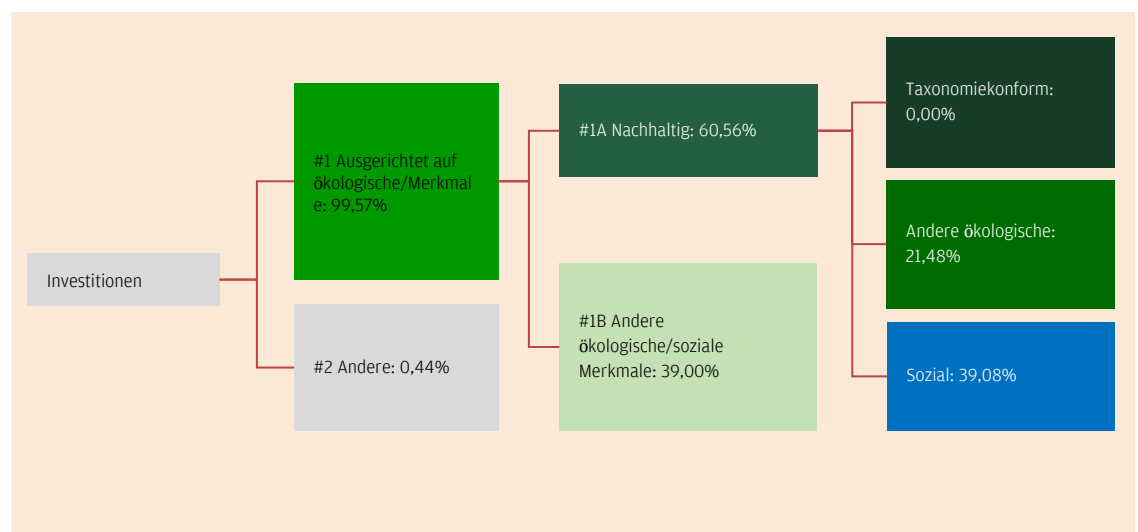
Investitionen

#1 Ausgerichtet auf ökologische/Merkmal e: 99,57%

#2 Andere: 0,44%

#1A Nachhaltig: 60,56%

#1B Andere ökologische/soziale Merkmale: 39,00%

Taxonomiekonform: 0,00%

Andere ökologische: 21,48%

Sozial: 39,08%